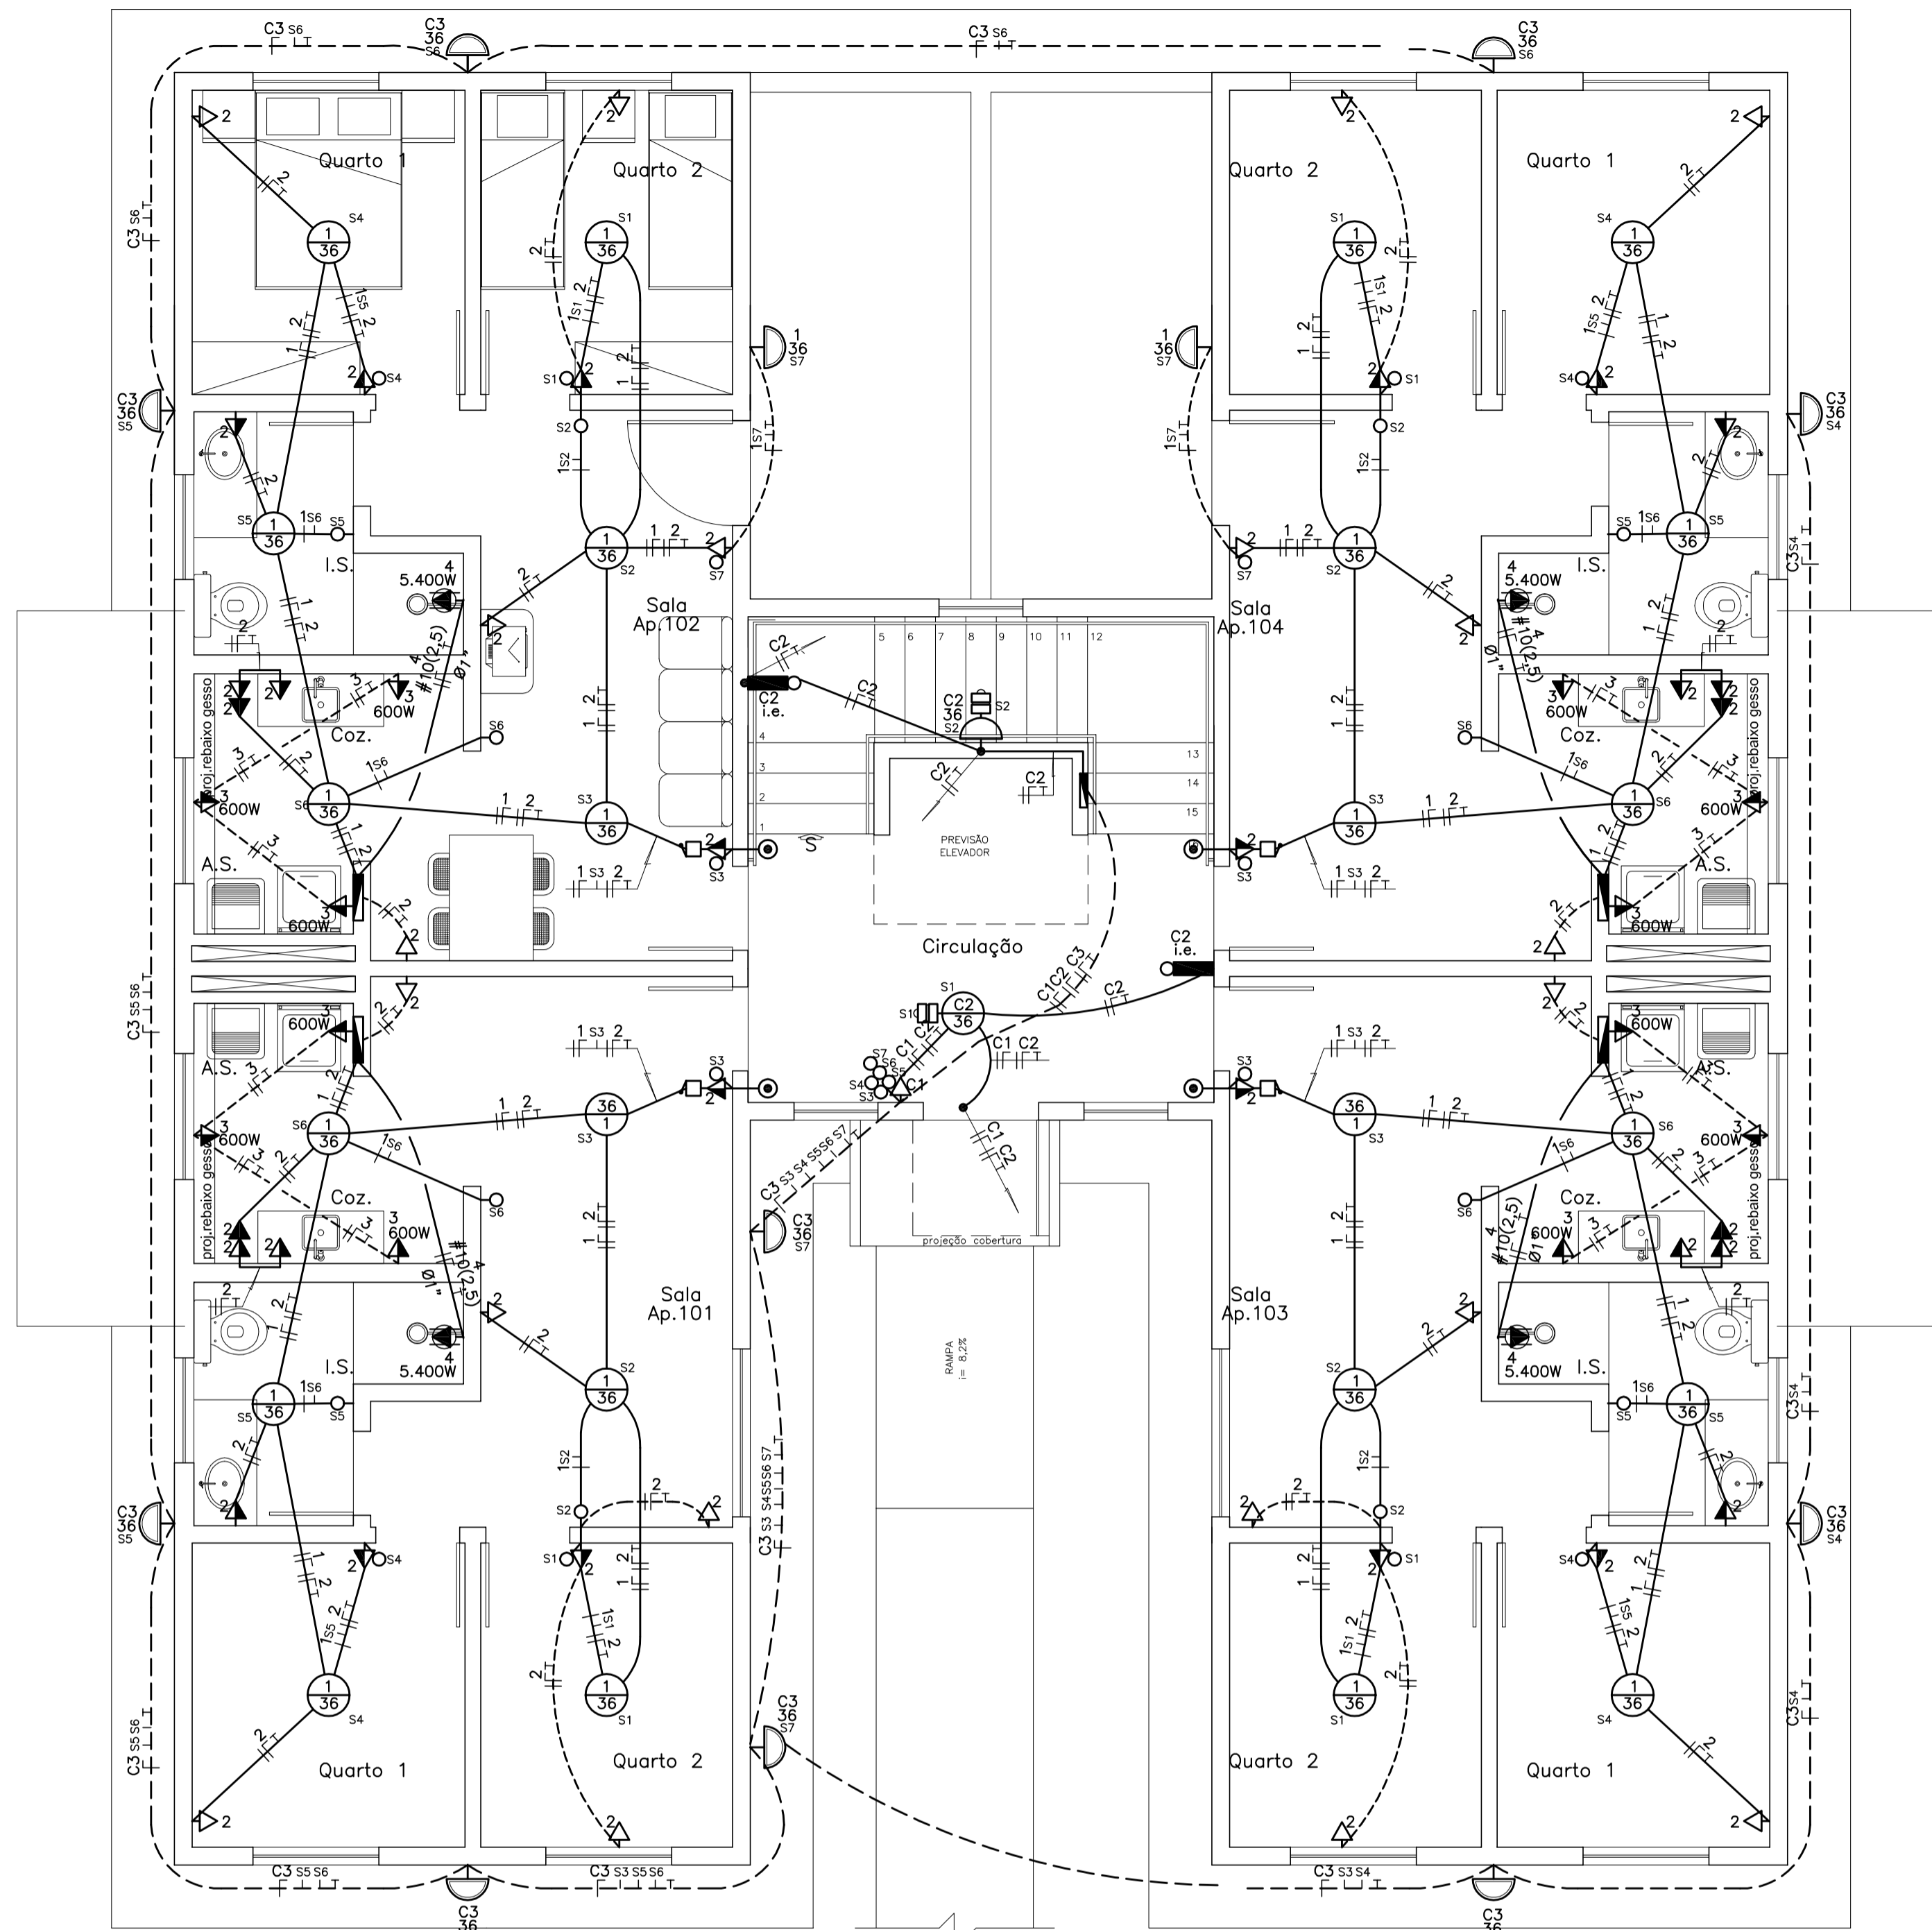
C3 S6
C3 36 S6
C3 S6
C3 36 S6

Quarto 1
Quarto 2
Quarto 2
Quarto 1

1 36 S4
1 36 S1
1 36 S1
1 36 S4

C3 36 S5
1 36 S7
1 36 S7
C3 36 S4

I.S.
5.400W
Sala Ap.102
Sala Ap.104
5.400W
I.S.

600W
Coz.
proj.rebaixo gesso
600W
A.S.
600W
600W
Coz.
600W
A.S.
600W

C2 i.e.
C2 36 S2
C2
C2
C2
PREVISÃO ELEVADOR
1 2 3 4 5 6 7 8 9 10 11 12 13 14 15
Circulação
C2 i.e.
S1 C2 36
S10
C1 C2
C3 S3 S4 S5 S6 S7

A.S.
600W
Coz.
600W
proj.rebaixo gesso
C3 36 S7
projeção cobertura
RAMPA i= 8,2%
Sala Ap.101
Sala Ap.103
I.S.
5.400W
5.400W
I.S.

C3 36 S5
C3 36 S4
C3 36 S7

Quarto 1
Quarto 2
Quarto 2
Quarto 1

C3 S5 S6
C3 S3 S5 S6
C3 S3 S4
C3 36
C3 36